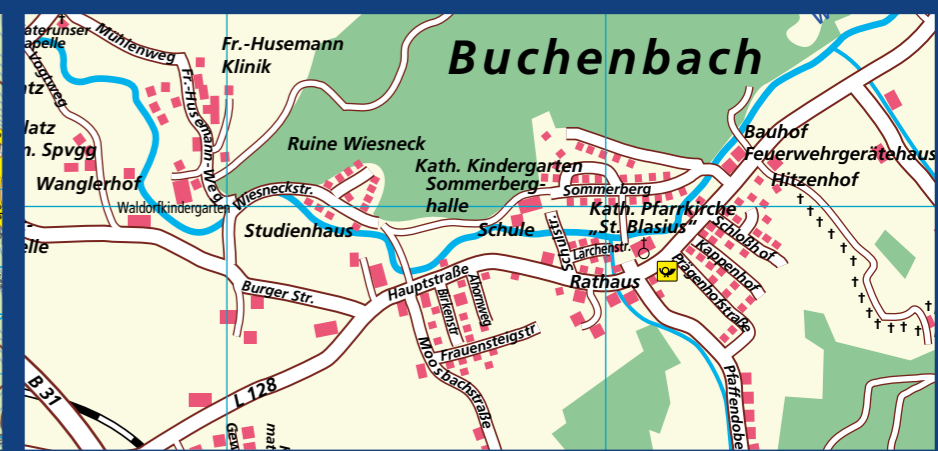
Buchenbach

aterunser
apelle
Mühlenweg
Fr.-Husemann
Klinik
Fr.-Husemann-Weg
Vogtweg
latz
latz
n. Spvgg
Wanglerhof
Waldorfkindergarten
Wiesneckstr.
Ruine Wiesneck
Kath. Kindergarten
Sommerberghalle
Sommerberg
Bauhof
Feuerwehrgerätehaus
Hitzenhof
Kath. Pfarrkirche
„St. Blasius"
Schulstr.
Lärchenstr.
Schloßhof
Kappenhof
Prägenhofstraße
elle
Studienhaus
Schule
Rathaus
Burger Str.
Hauptstraße
Birkenstr.
Ahornweg
Frauensteigstr
Moosbachstraße
L 128
B 31
Gen
mat
Pfaffendobe